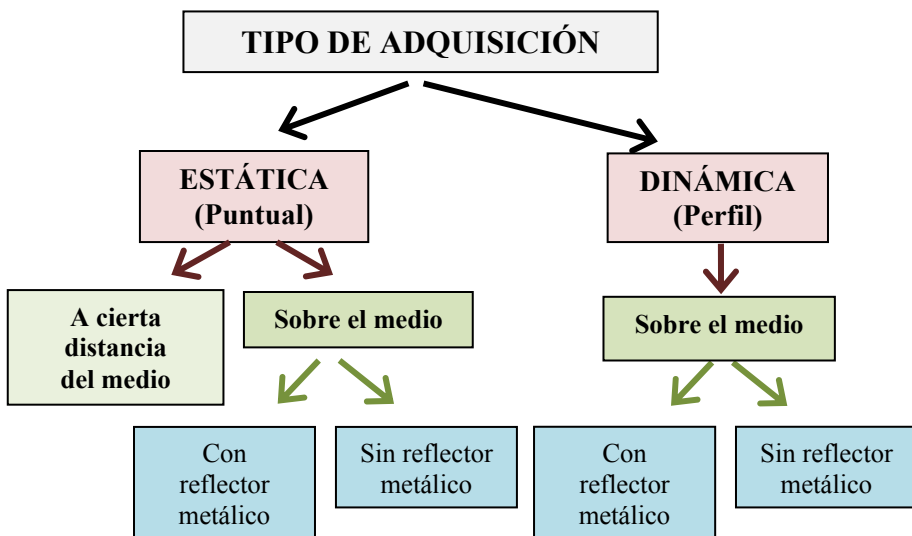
TIPO DE ADQUISICIÓN

ESTÁTICA (Puntual)

DINÁMICA (Perfil)

A cierta distancia del medio

Sobre el medio

Sobre el medio

Con reflector metálico

Sin reflector metálico

Con reflector metálico

Sin reflector metálico